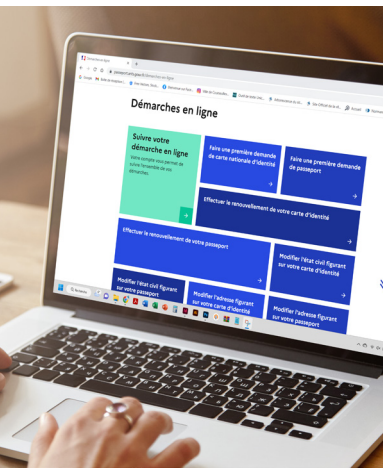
Démarches en ligne

Suivre votre démarche en ligne

Votre compte vous permet de suivre l'ensemble de vos démarches.

Faire une première demande de carte nationale d'identité

Faire une première demande de passeport

Effectuer le renouvellement de votre carte d'identité

Effectuer le renouvellement de votre passeport

Modifier l'état civil figurant sur votre carte d'identité

Modifier l'état civil figurant sur votre passeport

Modifier l'adresse figurant sur votre carte d'identité

Modifier l'adresse figurant sur votre passeport